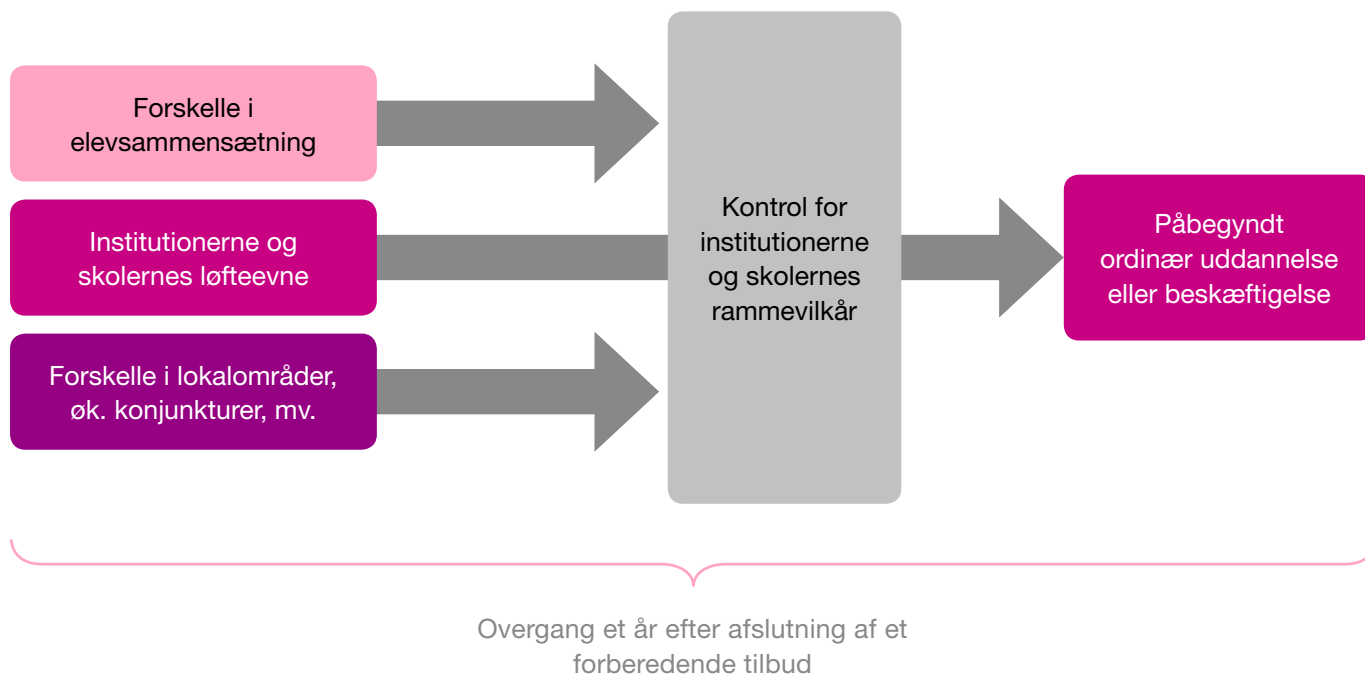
Forskelle i elevsammensætning

Institutionerne og skolernes løfteevne

Forskelle i lokalområder, øk. konjunkturer, mv.

Kontrol for institutionerne og skolernes rammevilkår

Påbegyndt ordinær uddannelse eller beskæftigelse

Overgang et år efter afslutning af et forberedende tilbud